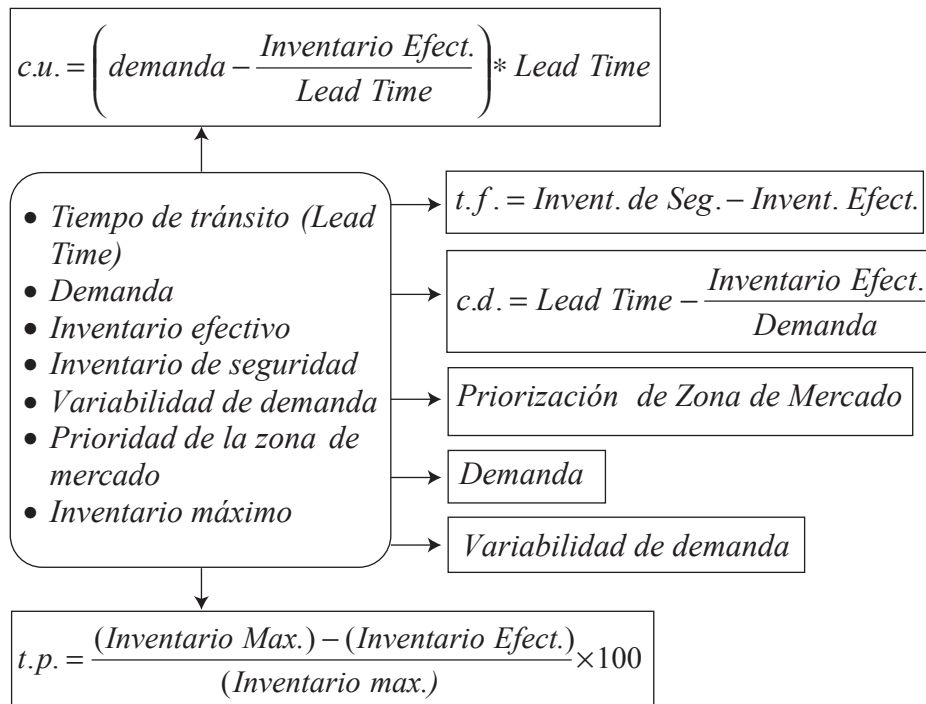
$c.u. = \left( demanda - \frac{Inventario\ Efect.}{Lead\ Time} \right) * Lead\ Time$

- Tiempo de tránsito (Lead Time)
- Demanda
- Inventario efectivo
- Inventario de seguridad
- Variabilidad de demanda
- Prioridad de la zona de mercado
- Inventario máximo

$t.f. = Invent.\ de\ Seg. - Invent.\ Efect.$

$c.d. = Lead\ Time - \frac{Inventario\ Efect.}{Demanda}$

Priorización de Zona de Mercado

Demanda

Variabilidad de demanda

$t.p. = \frac{(Inventario\ Max.) - (Inventario\ Efect.)}{(Inventario\ max.)} \times 100$